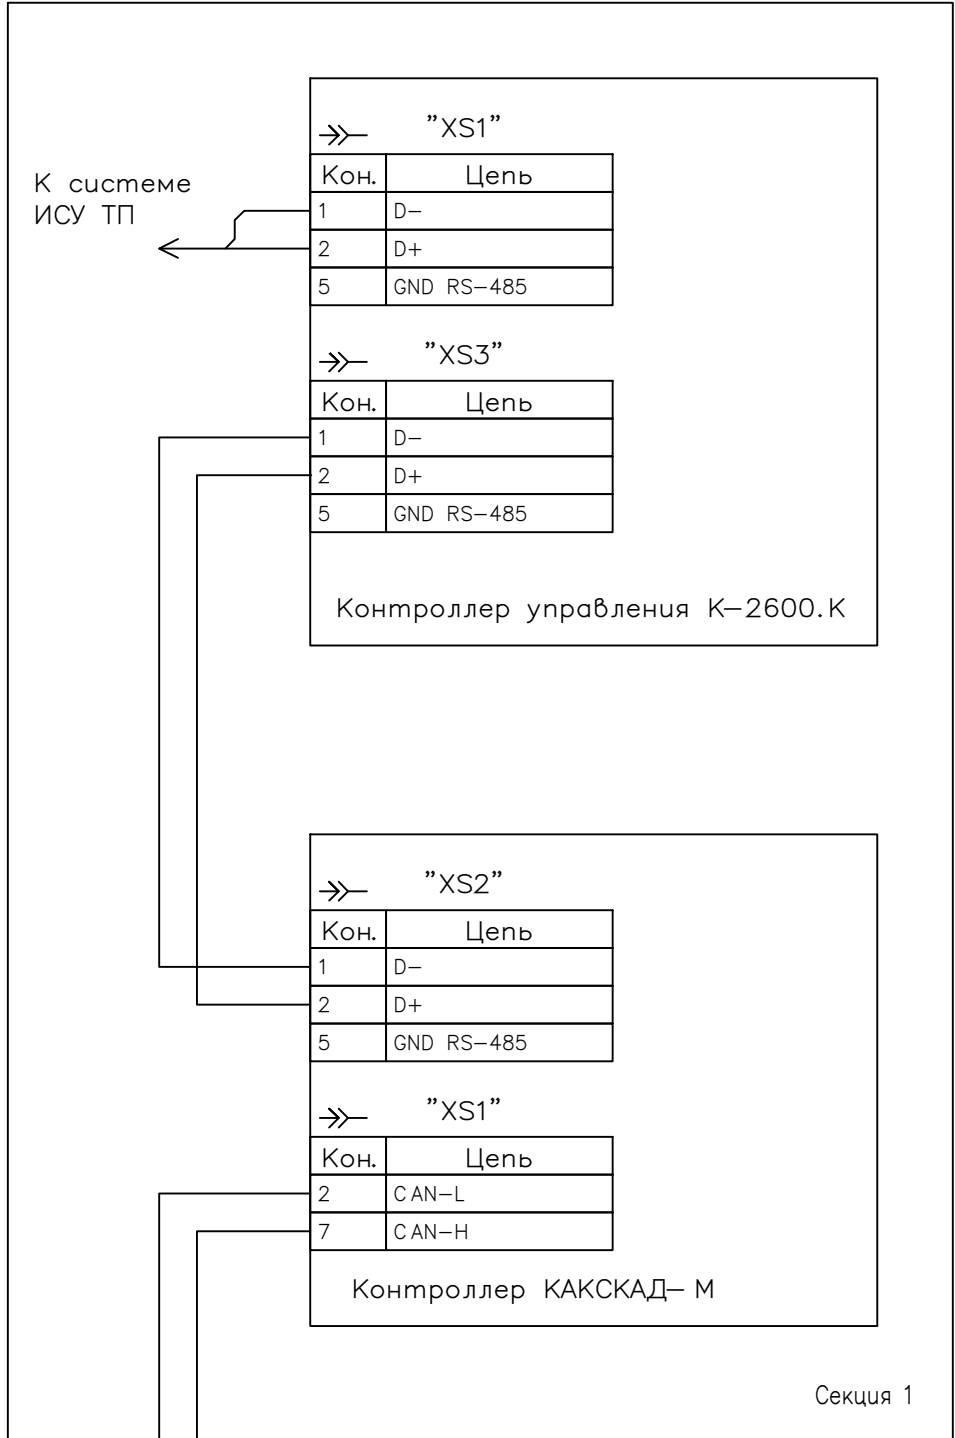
"XS1"

| Кон. | Цепь |
|---|---|
| 1 | D– |
| 2 | D+ |
| 5 | GND RS–485 |

К системе ИСУ ТП

"XS3"

| Кон. | Цепь |
|---|---|
| 1 | D– |
| 2 | D+ |
| 5 | GND RS–485 |

Контроллер управления К–2600.К

"XS2"

| Кон. | Цепь |
|---|---|
| 1 | D– |
| 2 | D+ |
| 5 | GND RS–485 |

"XS1"

| Кон. | Цепь |
|---|---|
| 2 | CAN–L |
| 7 | CAN–H |

Контроллер КАКСКАД– М

Секция 1